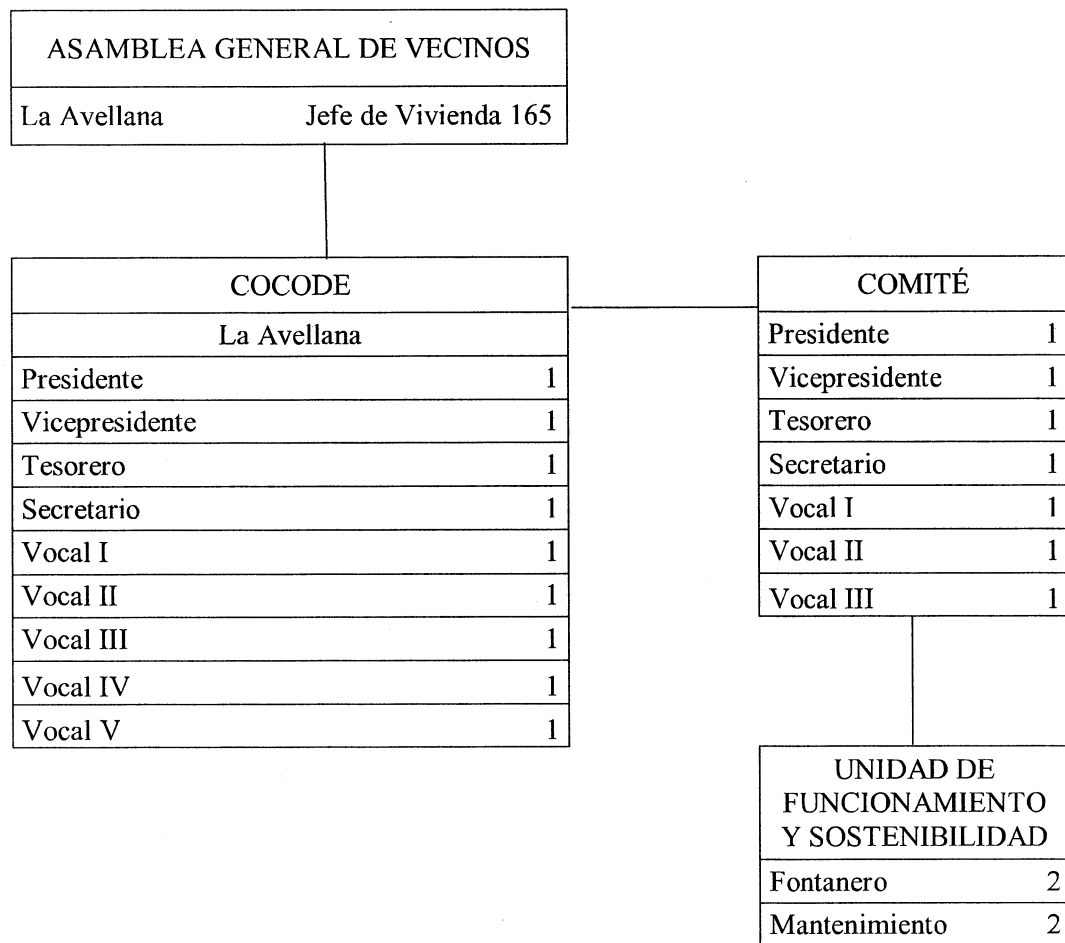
ASAMBLEA GENERAL DE VECINOS

La Avellana Jefe de Vivienda 165

COCODE
La Avellana

| | |
|---|---|
| Presidente | 1 |
| Vicepresidente | 1 |
| Tesorero | 1 |
| Secretario | 1 |
| Vocal I | 1 |
| Vocal II | 1 |
| Vocal III | 1 |
| Vocal IV | 1 |
| Vocal V | 1 |

COMITÉ

| | |
|---|---|
| Presidente | 1 |
| Vicepresidente | 1 |
| Tesorero | 1 |
| Secretario | 1 |
| Vocal I | 1 |
| Vocal II | 1 |
| Vocal III | 1 |

UNIDAD DE FUNCIONAMIENTO Y SOSTENIBILIDAD

| | |
|---|---|
| Fontanero | 2 |
| Mantenimiento | 2 |